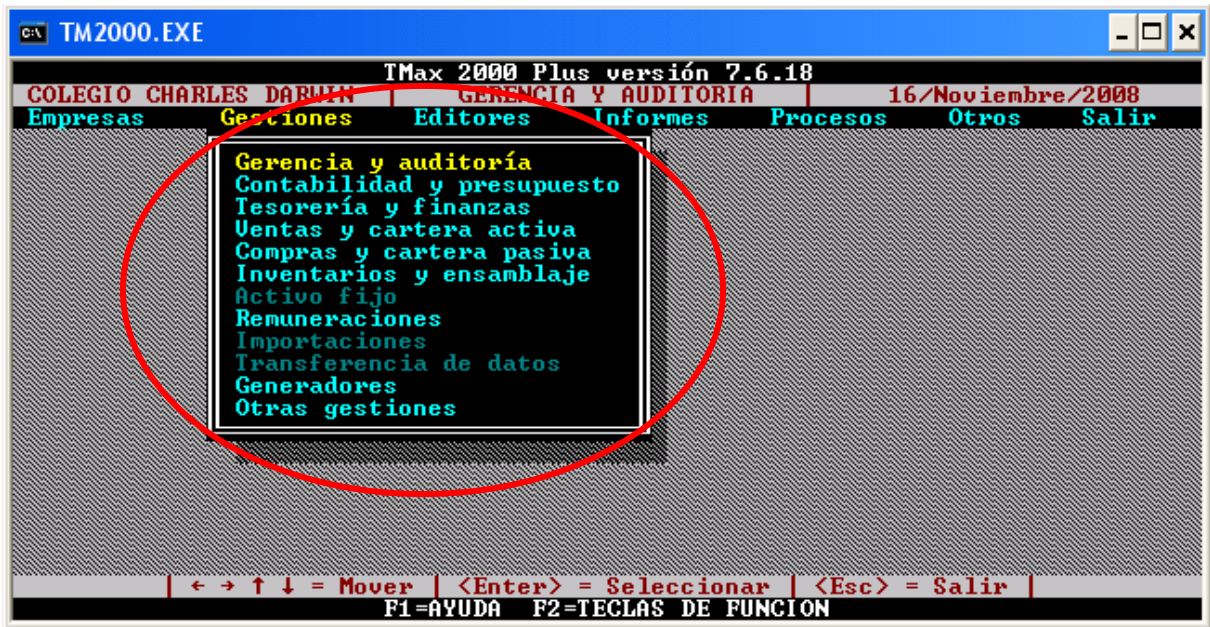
TM2000.EXE

TMax 2000 Plus versión 7.6.18
COLEGIO CHARLES DARWIN | GERENCIA Y AUDITORIA | 16/Noviembre/2008
Empresas Gestiones Editores Informes Procesos Otros Salir

Gerencia y auditoría
Contabilidad y presupuesto
Tesorería y finanzas
Ventas y cartera activa
Compras y cartera pasiva
Inventarios y ensamblaje
Activo fijo
Remuneraciones
Importaciones
Transferencia de datos
Generadores
Otras gestiones

| ← → ↑ ↓ = Mover | <Enter> = Seleccionar | <Esc> = Salir |
F1=AYUDA F2=TECLAS DE FUNCION